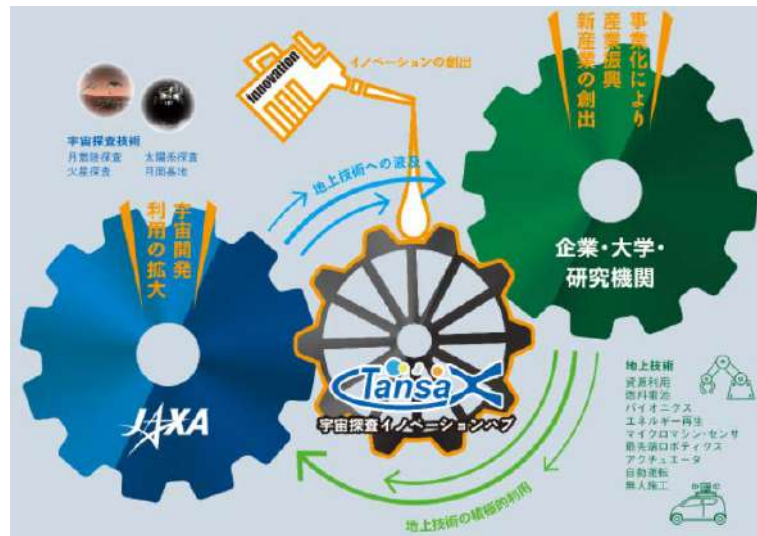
Innovation
イノベーションの創出

事業化により
産業振興
新産業の創出

宇宙探査技術
月惑星探査
太陽系探査
火星探査
月面基地

地上技術への波及

宇宙開発
利用の拡大

企業・大学・
研究機関

地上技術
資源利用
燃料電池
バイオニクス
エネルギー再生
マイクロマシン・センサ
最先端ロボティクス
アクチュエータ
自動運転
無人施工

JAXA

TansaX
宇宙探査イノベーションハブ

地上技術の積極的利用